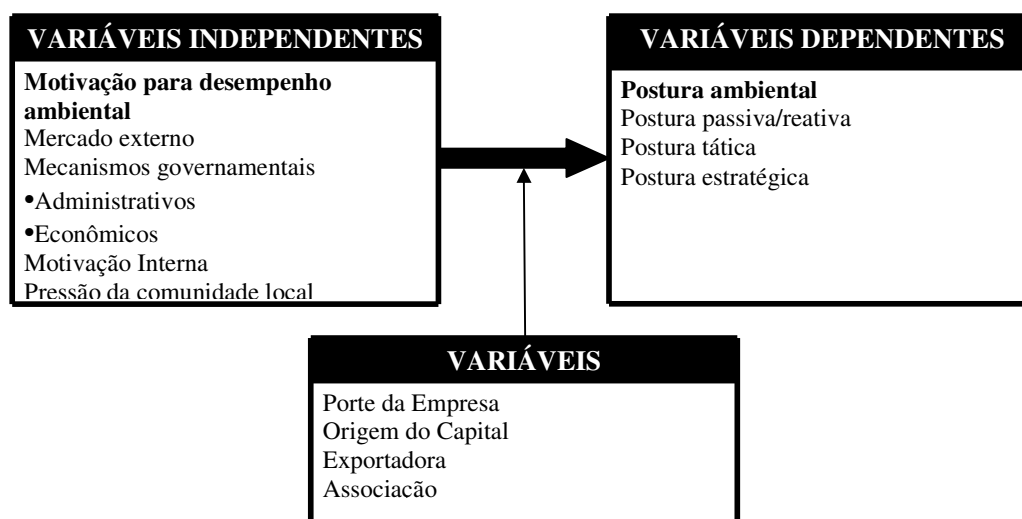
VARIÁVEIS INDEPENDENTES

**Motivação para desempenho ambiental**
Mercado externo
Mecanismos governamentais
•Administrativos
•Econômicos
Motivação Interna
Pressão da comunidade local

VARIÁVEIS DEPENDENTES

**Postura ambiental**
Postura passiva/reativa
Postura tática
Postura estratégica

VARIÁVEIS

Porte da Empresa
Origem do Capital
Exportadora
Associacão